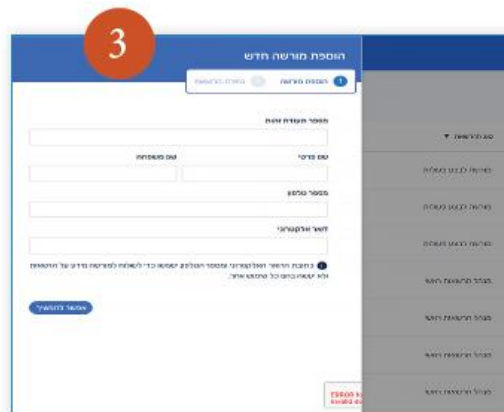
3

הוספת מורשה חדש

1 הוספת מורשה  2 בחירת הרשאות

מספר תעודת זהות

שם פרטי

שם משפחה

מספר טלפון

דואר אלקטרוני

כתובת הדואר האלקטרוני ומספר הטלפון ישמשו כדי לשלוח למורשה מידע על ההרשאות ולא ישמרו בהם כל שימוש אחר.

אישור והמשך

סוג הרשאה ▾

מורשה לביצוע פעולות

מורשה לביצוע פעולות

מורשה לביצוע פעולות

מנהל הרשאות ראשי

מנהל הרשאות ראשי

מנהל הרשאות ראשי

מנהל הרשאות ראשי

ERROR
Invalid do